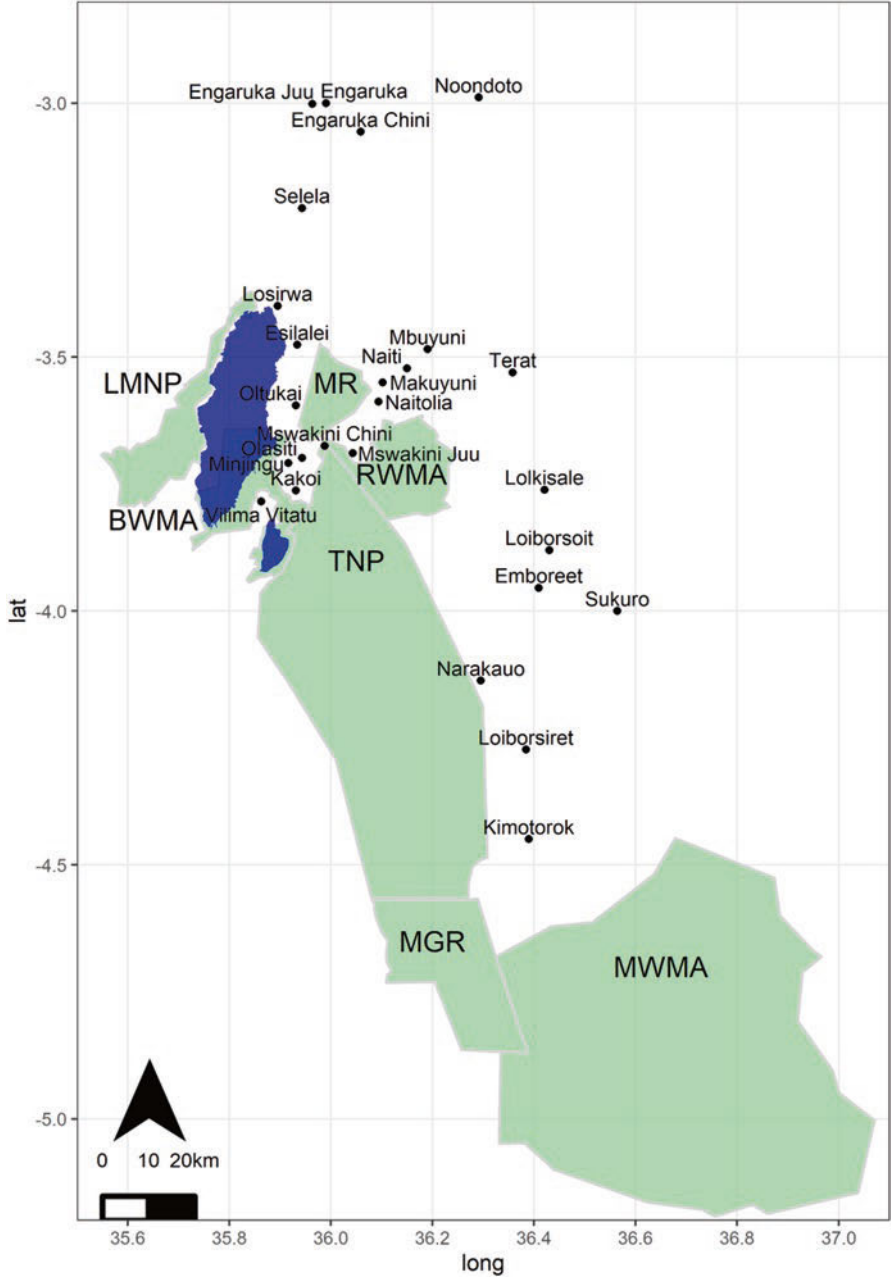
Engaruka Juu Engaruka
Noondoto
Engaruka Chini
Selela
Losirwa
Esilalei
Mbuyuni
Naiti
Terat
LMNP
MR
Makuyuni
Oltukai
Naitolia
Mswakini Chini
Olasiti
Mswakini Juu
Minjingu
RWMA
Kakoi
Lolkisale
BWMA
Vilima Vitatu
Loiborsoit
TNP
Emboreet
Sukuro
Narakauo
Loiborsiret
Kimotorok
MGR
MWMA
0 10 20km

lat
-3.0
-3.5
-4.0
-4.5
-5.0

long
35.6 35.8 36.0 36.2 36.4 36.6 36.8 37.0